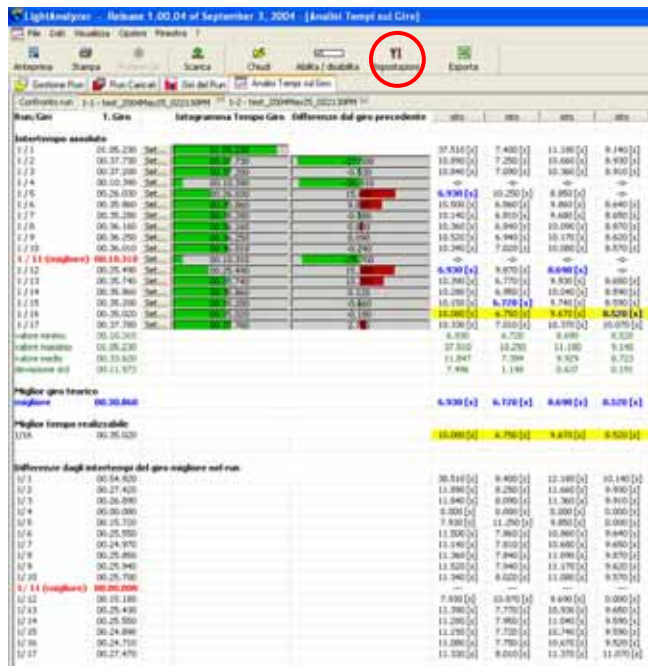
LightAnalyzer - Release 1.00.04 of September 3, 2004 - [Analisi Tempi sul Giro]

File Dati Visualizza Opzioni Finestra ?

Anteprima Stampa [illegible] Scarica Chiudi Abilita / disabilita Impostazioni Esporta

Gestione Run Run Caricati Dati del Run Analisi Tempi sul Giro

Confronto run 1-1 - test_2004May25_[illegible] 1-2 - test_2004May25_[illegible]

| Run/Giro | T. Giro | Istogramma Tempo Giro | Differenze dal giro precedente | sits | sits | sits | sits |
|---|---|---|---|---|---|---|---|
| **Intertempo assoluto** | | | | | | | |
| 1/1 | 01.05.230 | | | 37.510 [s] | 7.400 [s] | 11.180 [s] | 8.140 [s] |
| 1/2 | 00.37.730 | | | 10.890 [s] | 7.250 [s] | 10.660 [s] | 8.930 [s] |
| 1/3 | 00.37.200 | | | 10.840 [s] | 7.090 [s] | 10.360 [s] | 8.910 [s] |
| 1/4 | 00.10.390 | | | | | | |
| 1/5 | 00.35.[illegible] | | | 6.930 [s] | 10.250 [s] | 8.850 [s] | |
| 1/6 | 00.35.860 | | | 10.930 [s] | 6.860 [s] | 9.860 [s] | 8.640 [s] |
| 1/7 | 00.35.280 | | | 10.140 [s] | 6.810 [s] | 9.680 [s] | 8.650 [s] |
| 1/8 | 00.36.160 | | | 10.360 [s] | 6.840 [s] | 10.090 [s] | 8.870 [s] |
| 1/9 | 00.36.250 | | | 10.310 [s] | 6.990 [s] | 10.010 [s] | 8.950 [s] |
| 1/10 | 00.36.010 | | | 10.340 [s] | 7.020 [s] | 10.080 [s] | 8.570 [s] |
| 1 / 11 (migliore) | 00.10.310 | | | | | | |
| 1/12 | 00.25.490 | | | 6.930 [s] | 9.870 [s] | 8.690 [s] | |
| 1/13 | 00.35.740 | | | 10.390 [s] | 6.770 [s] | 9.930 [s] | 8.650 [s] |
| 1/14 | 00.35.860 | | | 10.280 [s] | 6.950 [s] | 10.040 [s] | 8.590 [s] |
| 1/15 | 00.35.200 | | | 10.150 [s] | 6.720 [s] | 9.740 [s] | 8.590 [s] |
| 1/16 | 00.35.020 | | | 10.080 [s] | 6.750 [s] | 9.670 [s] | 8.520 [s] |
| 1/17 | 00.37.780 | | | 10.330 [s] | 7.010 [s] | 10.370 [s] | 10.070 [s] |
| valore minimo | 00.10.310 | | | 6.930 | 6.720 | 8.690 | 8.520 |
| valore massimo | 01.05.230 | | | 37.510 | 10.250 | 11.180 | 10.070 |
| valore medio | 00.33.620 | | | 11.847 | 7.394 | 9.929 | 8.723 |
| deviazione std | 00.11.973 | | | 7.496 | 1.198 | 0.637 | 0.370 |
| **Miglior giro teorico** | | | | | | | |
| migliore | 00.30.860 | | | 6.930 [s] | 6.720 [s] | 8.690 [s] | 8.520 [s] |
| **Miglior tempo realizzabile** | | | | | | | |
| 1/16 | 00.35.020 | | | 10.080 [s] | 6.750 [s] | 9.670 [s] | 8.520 [s] |
| **Differenze dagli intertempi del giro migliore nel run** | | | | | | | |
| 1/1 | 00.54.920 | | | 30.510 [s] | 8.400 [s] | 12.180 [s] | 10.140 [s] |
| 1/2 | 00.27.420 | | | 11.890 [s] | 8.250 [s] | 11.660 [s] | 9.930 [s] |
| 1/3 | 00.26.890 | | | 11.840 [s] | 8.090 [s] | 11.360 [s] | 9.910 [s] |
| 1/4 | 00.00.080 | | | 0.000 [s] | 0.000 [s] | 0.000 [s] | 0.000 [s] |
| 1/5 | 00.25.720 | | | 7.930 [s] | 11.250 [s] | 9.850 [s] | 0.000 [s] |
| 1/6 | 00.25.550 | | | 11.500 [s] | 7.860 [s] | 10.860 [s] | 9.640 [s] |
| 1/7 | 00.24.970 | | | 11.140 [s] | 7.810 [s] | 10.680 [s] | 9.650 [s] |
| 1/8 | 00.25.850 | | | 11.360 [s] | 7.840 [s] | 11.090 [s] | 9.870 [s] |
| 1/9 | 00.25.940 | | | 11.310 [s] | 7.990 [s] | 11.170 [s] | 9.620 [s] |
| 1/10 | 00.25.700 | | | 11.340 [s] | 8.020 [s] | 11.080 [s] | 9.570 [s] |
| 1 / 11 (migliore) | 00.00.000 | | | | | | |
| 1/12 | 00.15.180 | | | 7.930 [s] | 10.870 [s] | 9.690 [s] | 0.000 [s] |
| 1/13 | 00.25.430 | | | 11.390 [s] | 7.770 [s] | 10.930 [s] | 9.650 [s] |
| 1/14 | 00.25.550 | | | 11.280 [s] | 7.950 [s] | 11.040 [s] | 9.590 [s] |
| 1/15 | 00.24.890 | | | 11.150 [s] | 7.720 [s] | 10.740 [s] | 9.590 [s] |
| 1/16 | 00.24.710 | | | 11.080 [s] | 7.750 [s] | 10.670 [s] | 9.520 [s] |
| 1/17 | 00.27.470 | | | 11.330 [s] | 8.010 [s] | 11.370 [s] | 11.070 [s] |